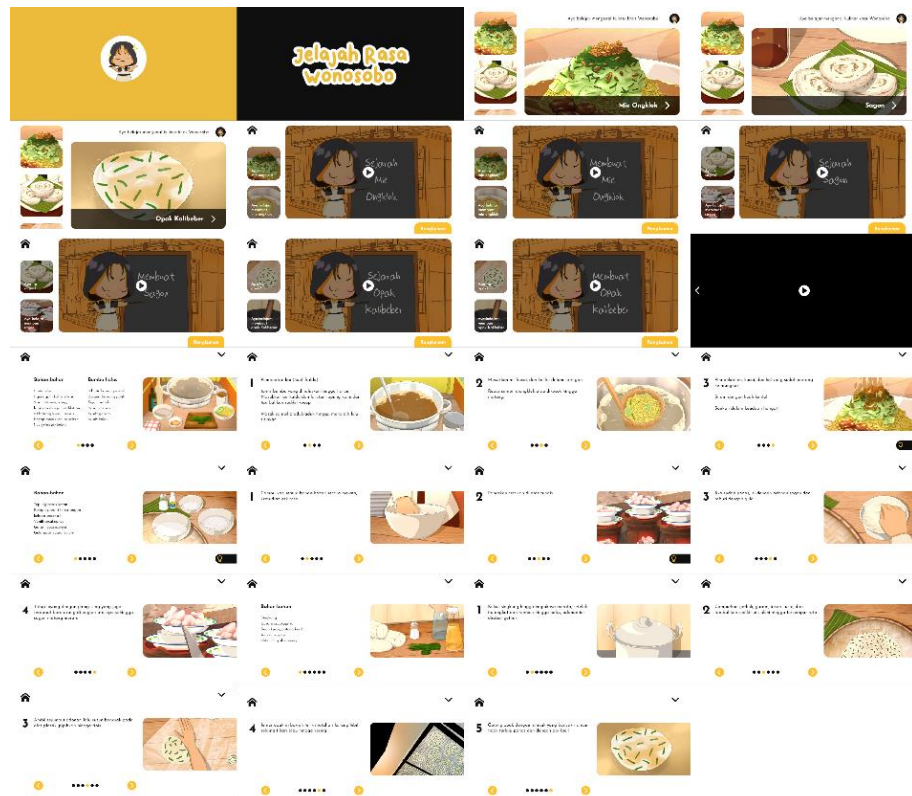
Jelajah Rasa Wonosobo

Ayo Belajar mengenal kuliner khas Wonosobo

Mie Ongklok

Ayo belajar mengenal kuliner khas Wonosobo

Sagon

Ayo belajar mengenal kuliner khas Wonosobo

Opak Kalibeber

Sejarah Mie Ongklok

Membuat Mie Ongklok

Sejarah Sagon

Membuat Sagon

Sejarah Opak Kalibeber

Membuat Opak Kalibeber

Bahan-bahan

Bumbu halus

1

2

3

Bahan-bahan

1

2

3

4

Bahan-bahan

1

2

3

4

5